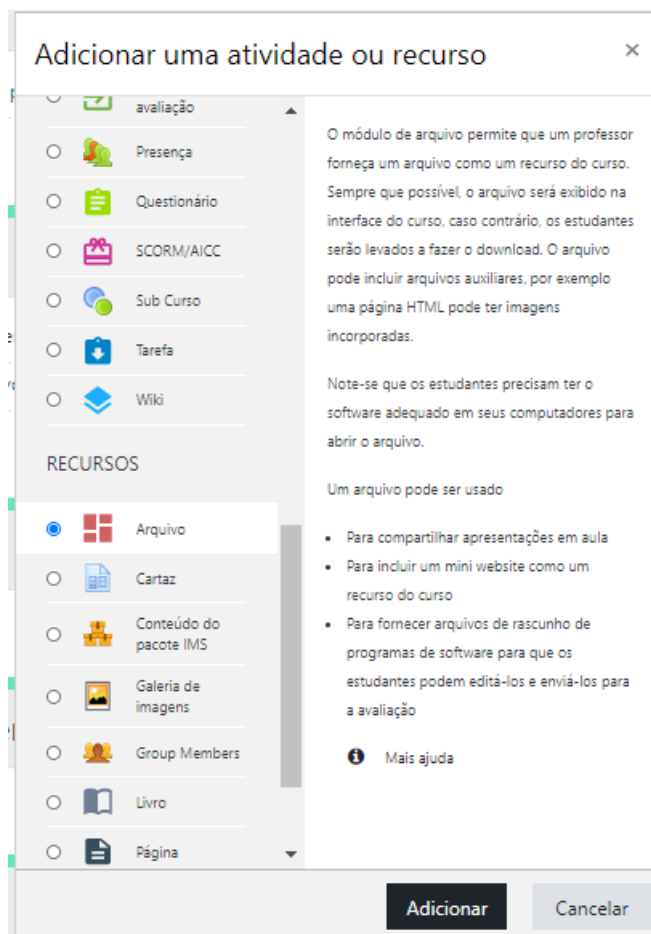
Adicionar uma atividade ou recurso

×

avaliação

Presença

Questionário

SCORM/AICC

Sub Curso

Tarefa

Wiki

RECURSOS

Arquivo

Cartaz

Conteúdo do pacote IMS

Galeria de imagens

Group Members

Livro

Página

O módulo de arquivo permite que um professor forneça um arquivo como um recurso do curso. Sempre que possível, o arquivo será exibido na interface do curso, caso contrário, os estudantes serão levados a fazer o download. O arquivo pode incluir arquivos auxiliares, por exemplo uma página HTML pode ter imagens incorporadas.

Note-se que os estudantes precisam ter o software adequado em seus computadores para abrir o arquivo.

Um arquivo pode ser usado

- Para compartilhar apresentações em aula
- Para incluir um mini website como um recurso do curso
- Para fornecer arquivos de rascunho de programas de software para que os estudantes podem editá-los e enviá-los para a avaliação

Mais ajuda

Adicionar

Cancelar